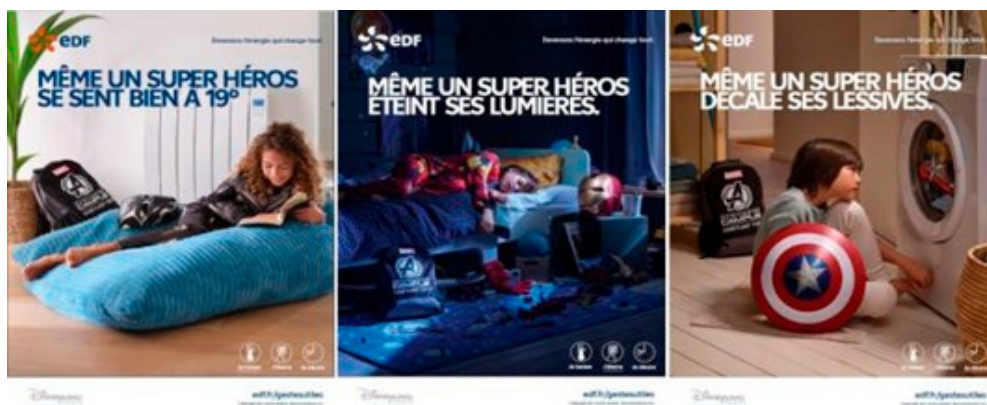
edf

Devenons l'énergie qui change tout.

MÊME UN SUPER HÉROS SE SENT BIEN À 19°

edf.fr/gestesutiles

edf

Devenons l'énergie qui change tout.

MÊME UN SUPER HÉROS ÉTEINT SES LUMIÈRES.

edf.fr/gestesutiles

edf

Devenons l'énergie qui change tout.

MÊME UN SUPER HÉROS DÉCALE SES LESSIVES.

edf.fr/gestesutiles